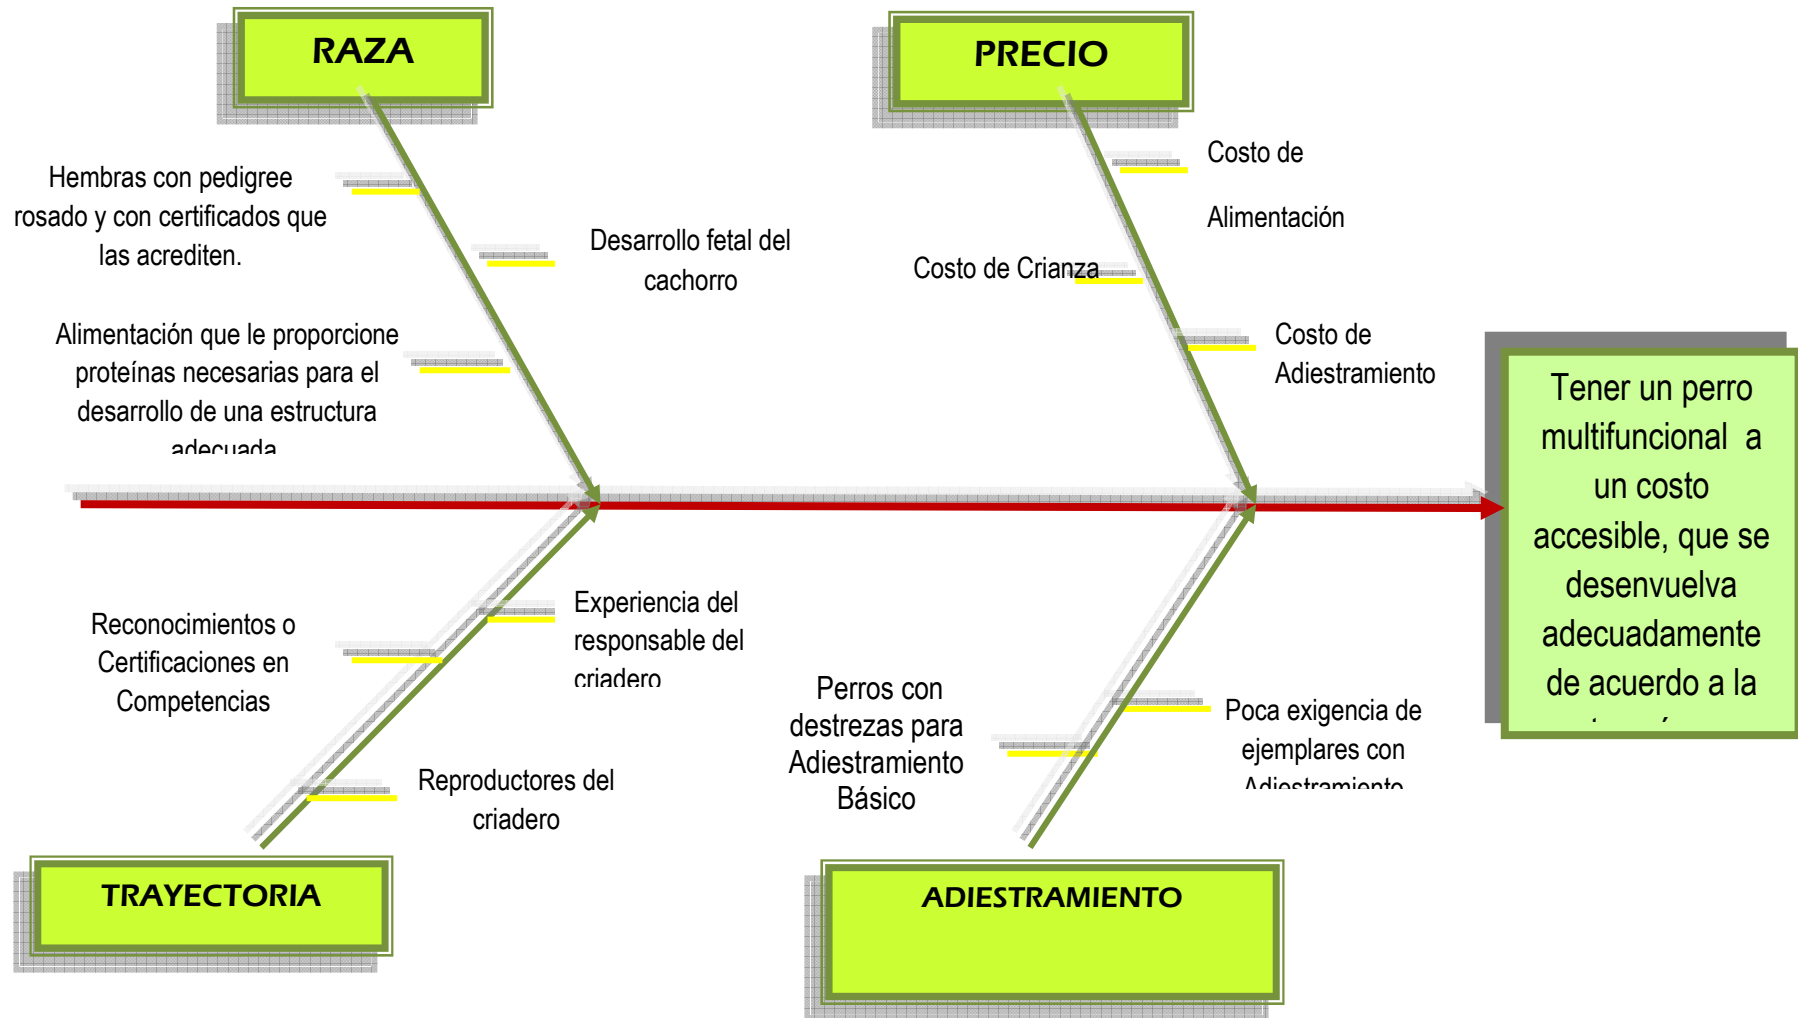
RAZA

PRECIO

Hembras con pedigree rosado y con certificados que las acrediten.

Desarrollo fetal del cachorro

Alimentación que le proporcione proteínas necesarias para el desarrollo de una estructura adecuada

Costo de Alimentación

Costo de Crianza

Costo de Adiestramiento

Tener un perro multifuncional a un costo accesible, que se desenvuelva adecuadamente de acuerdo a la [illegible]

Reconocimientos o Certificaciones en Competencias

Experiencia del responsable del criadero

Reproductores del criadero

Perros con destrezas para Adiestramiento Básico

Poca exigencia de ejemplares con Adiestramiento

TRAYECTORIA

ADIESTRAMIENTO